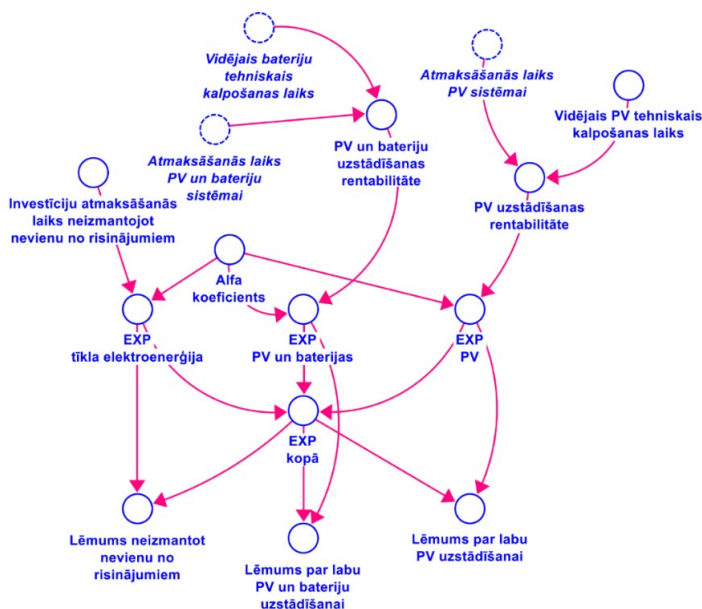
Vidējais bateriju tehniskais kalpošanas laiks

Atmaksāšanās laiks PV sistēmai

Vidējais PV tehniskais kalpošanas laiks

Atmaksāšanās laiks PV un bateriju sistēmai

PV un bateriju uzstādīšanas rentabilitāte

PV uzstādīšanas rentabilitāte

Investīciju atmaksāšanās laiks neizmantojot nevienu no risinājumiem

Alfa koeficients

EXP tīkla elektroenerģija

EXP PV un baterijas

EXP PV

EXP kopā

Lēmums neizmantot nevienu no risinājumiem

Lēmums par labu PV uzstādīšanai

Lēmums par labu PV un bateriju uzstādīšanai